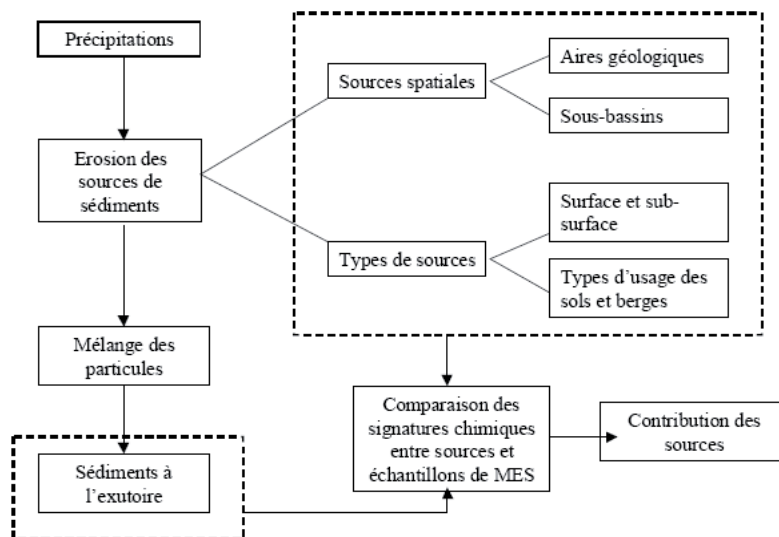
Précipitations

Erosion des sources de sédiments

Mélange des particules

Sédiments à l'exutoire

Sources spatiales

Aires géologiques

Sous-bassins

Types de sources

Surface et sub-surface

Types d'usage des sols et berges

Comparaison des signatures chimiques entre sources et échantillons de MES

Contribution des sources